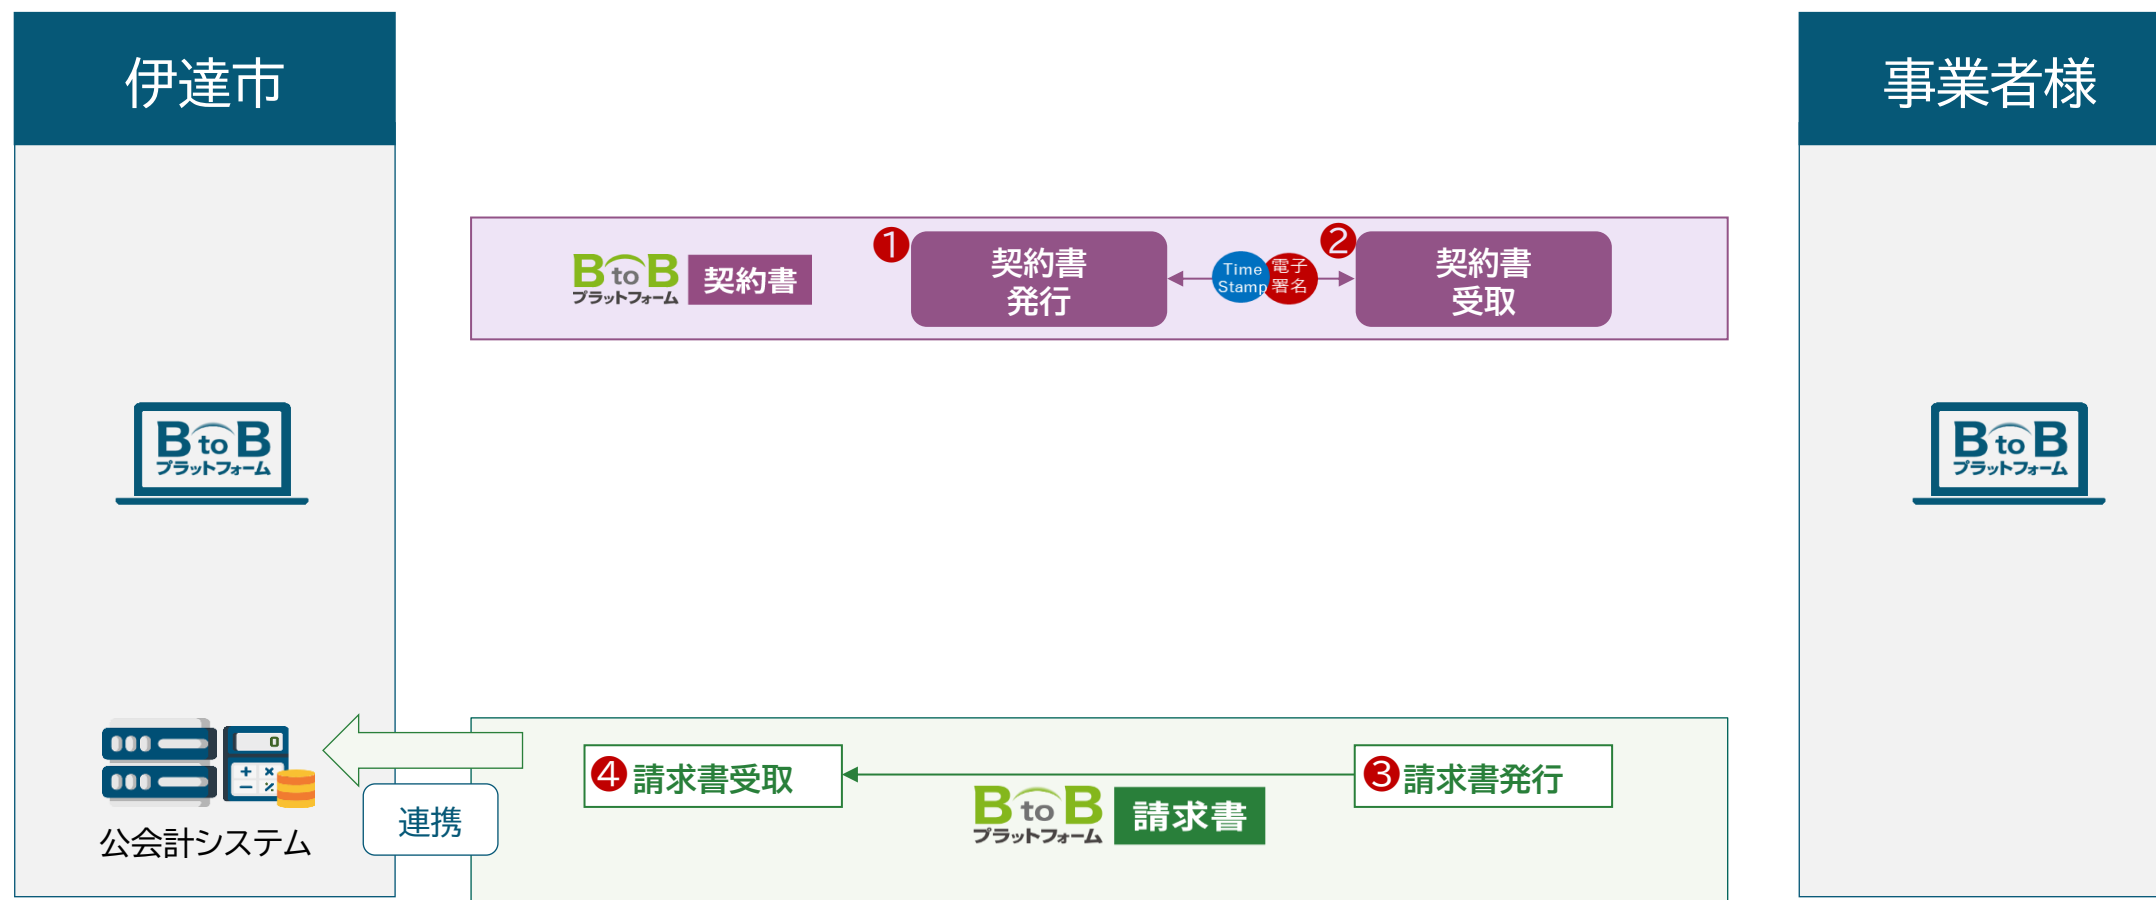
伊達市

事業者様

BtoB プラットフォーム 契約書

❶ 契約書 発行

Time Stamp 電子署名

❷ 契約書 受取

BtoB プラットフォーム

BtoB プラットフォーム

公会計システム

連携

❹請求書受取

❸請求書発行

BtoB プラットフォーム 請求書